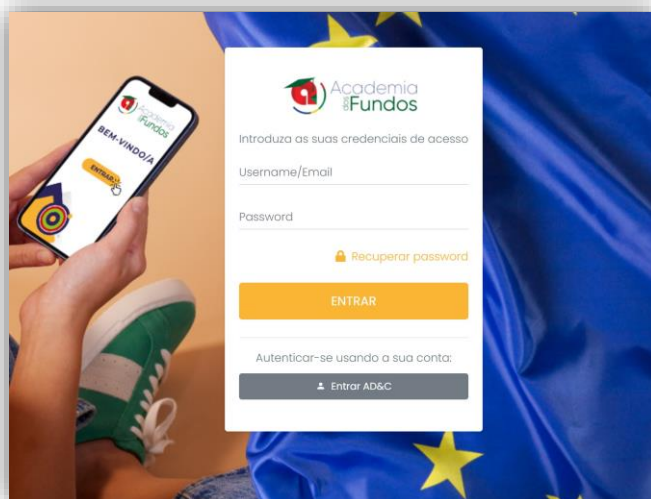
Academia dos Fundos

BEM-VINDO/A

ENTRAR

Academia dos Fundos

Introduza as suas credenciais de acesso

Username/Email

Password

Recuperar password

ENTRAR

Autenticar-se usando a sua conta:

Entrar AD&C